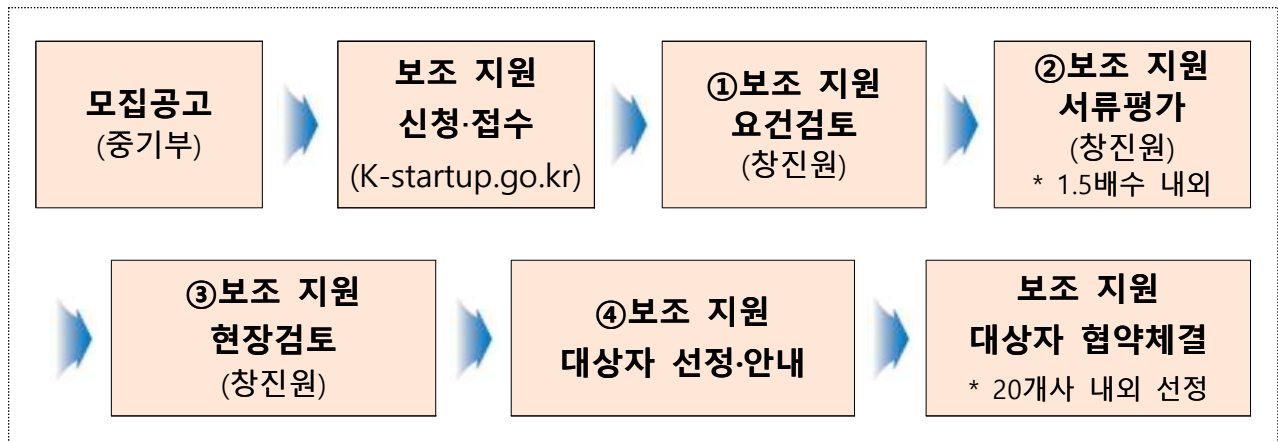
모집공고
(중기부)

보조 지원
신청·접수
(K-startup.go.kr)

①보조 지원
요건검토
(창진원)

②보조 지원
서류평가
(창진원)
* 1.5배수 내외

③보조 지원
현장검토
(창진원)

④보조 지원
대상자 선정·안내

보조 지원
대상자 협약체결
* 20개사 내외 선정